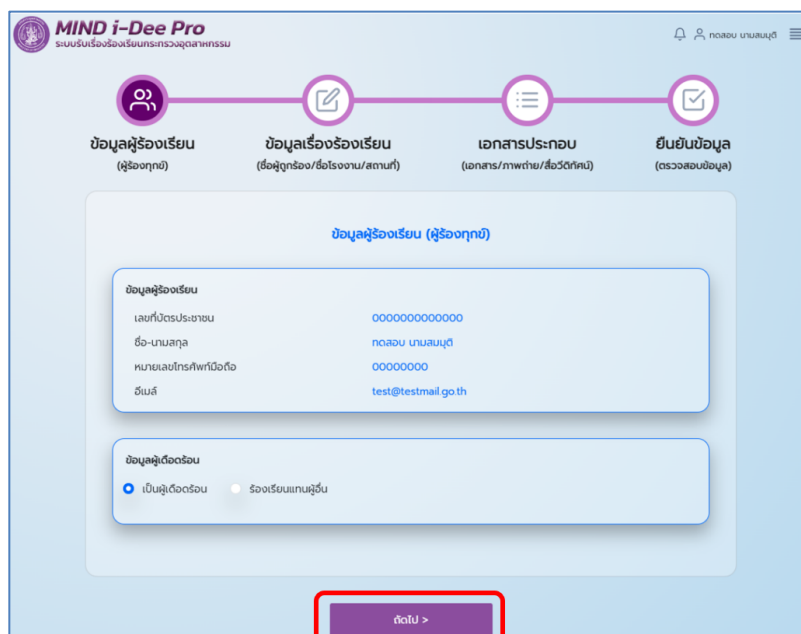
MIND i-Dee Pro
ระบบรับเรื่องร้องเรียนกระทรวงอุตสาหกรรม

ทดสอบ นามสมมุติ

ข้อมูลผู้ร้องเรียน
(ผู้ร้องทุกข์)

ข้อมูลเรื่องร้องเรียน
(ชื่อผู้ถูกร้อง/ชื่อโรงงาน/สถานที่)

เอกสารประกอบ
(เอกสาร/ภาพถ่าย/สื่อวีดิทัศน์)

ยืนยันข้อมูล
(ตรวจสอบข้อมูล)

ข้อมูลผู้ร้องเรียน (ผู้ร้องทุกข์)

ข้อมูลผู้ร้องเรียน

| | |
|---|---|
| เลขที่บัตรประชาชน | 0000000000000 |
| ชื่อ-นามสกุล | ทดสอบ นามสมมุติ |
| หมายเลขโทรศัพท์มือถือ | 00000000 |
| อีเมล์ | test@testmail.go.th |

ข้อมูลผู้เดือดร้อน

เป็นผู้เดือดร้อน
ร้องเรียนแทนผู้อื่น

ถัดไป >